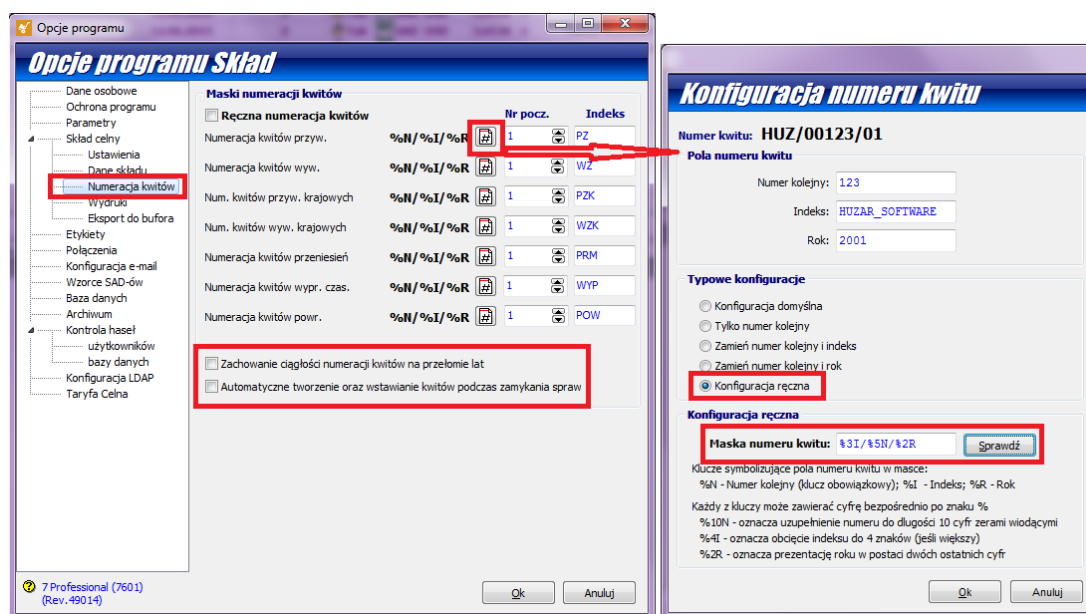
Opcje programu

Opcje programu Skład

Dane osobowe
Ochrona programu
Parametry
Skład celny
Ustawienia
Dane składu
Numeracja kwitów
Wydruki
Eksport do bufora
Etykiety
Połączenia
Konfiguracja e-mail
Wzorce SAD-ów
Baza danych
Archiwum
Kontrola haseł
użytkowników
bazy danych
Konfiguracja LDAP
Taryfa Celna

Maski numeracji kwitów
Ręczna numeracja kwitów

| | | | Nr pocz. | Indeks |
|---|---|---|---|---|
| Numeracja kwitów przyw. | %N/%I/%R | # | 1 | PZ |
| Numeracja kwitów wyw. | %N/%I/%R | # | 1 | WZ |
| Num. kwitów przyw. krajowych | %N/%I/%R | # | 1 | PZK |
| Num. kwitów wyw. krajowych | %N/%I/%R | # | 1 | WZK |
| Numeracja kwitów przeniesień | %N/%I/%R | # | 1 | PRM |
| Numeracja kwitów wypr. czas. | %N/%I/%R | # | 1 | WYP |
| Numeracja kwitów powr. | %N/%I/%R | # | 1 | POW |

Zachowanie ciągłości numeracji kwitów na przełomie lat
Automatyczne tworzenie oraz wstawianie kwitów podczas zamykania spraw

7 Professional (7601)
(Rev.49014)

Ok
Anuluj

Konfiguracja numeru kwitu

Numer kwitu: HUZ/00123/01

Pola numeru kwitu
Numer kolejny: 123
Indeks: HUZAR_SOFTWARE
Rok: 2001

Typowe konfiguracje
Konfiguracja domyślna
Tylko numer kolejny
Zamień numer kolejny i indeks
Zamień numer kolejny i rok
Konfiguracja ręczna

Konfiguracja ręczna
Maska numeru kwitu: %3I/%5N/%2R
Sprawdź

Klucze symbolizujące pola numeru kwitu w masce:
%N - Numer kolejny (klucz obowiązkowy); %I - Indeks; %R - Rok

Każdy z kluczy może zawierać cyfrę bezpośrednio po znaku %
%10N - oznacza uzupełnienie numeru do długości 10 cyfr zerami wiodącymi
%4I - oznacza obcięcie indeksu do 4 znaków (jeśli większy)
%2R - oznacza prezentację roku w postaci dwóch ostatnich cyfr

Ok
Anuluj